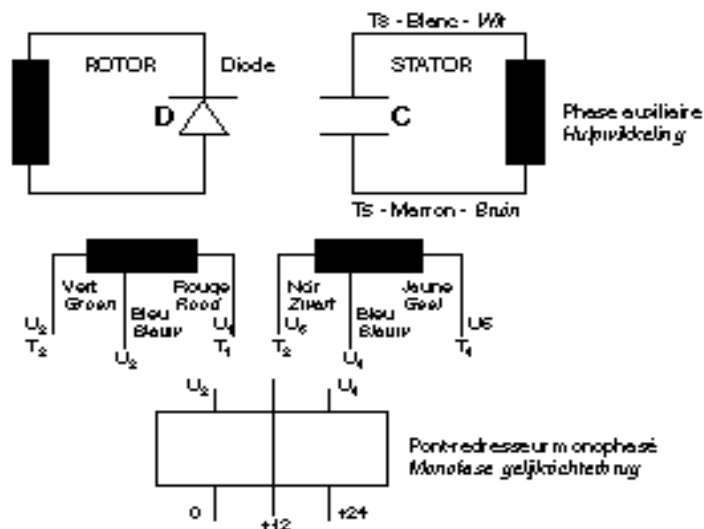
T8 - Blanc - Wit

ROTOR

Diode

D

STATOR

C

Phase auxiliaire
Hulpwikkeling

T5 - Marron - Bruin

Vert
Green

Bleu
Blauw

Rouge
Rood

$U_2$
$T_2$

$U_2$

$U_1$
$T_1$

Noir
Zwart
$U_5$

Bleu
Blauw

Jaune
Geel

$T_2$

$U_1$

U6
$T_1$

$U_2$

$U_1$

Pont-redresseur monophasé
Monofase gelijkrichtbrug

0

+12

+24